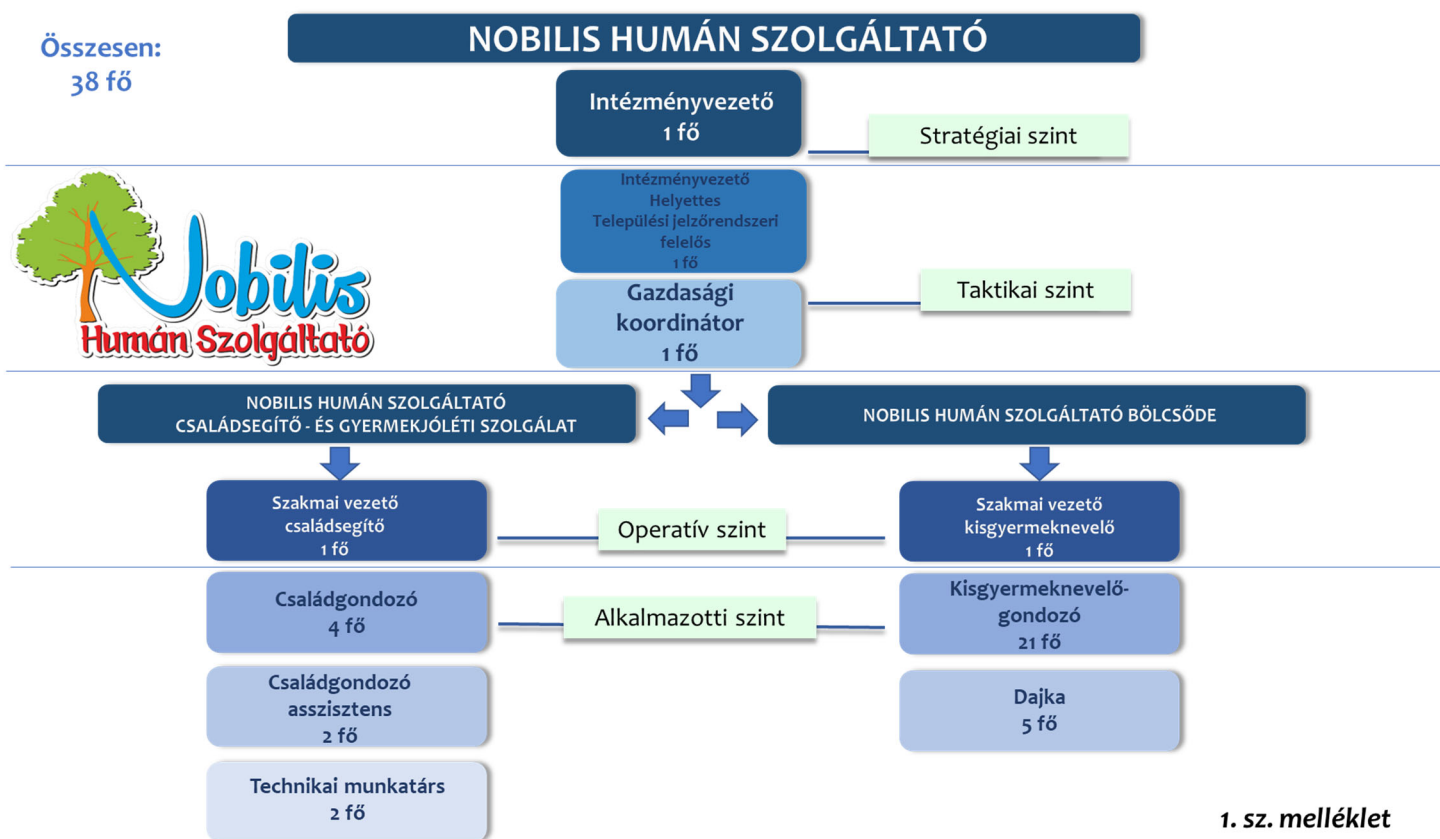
Összesen:
38 fő

NOBILIS HUMÁN SZOLGÁLTATÓ

Intézményvezető
1 fő

Stratégiai szint

Nobilis
Humán Szolgáltató

Intézményvezető
Helyettes
Települési jelzőrendszeri felelős
1 fő

Gazdasági koordinátor
1 fő

Taktikai szint

NOBILIS HUMÁN SZOLGÁLTATÓ
CSALÁDSEGÍTŐ - ÉS GYERMEKJÓLÉTI SZOLGÁLAT

NOBILIS HUMÁN SZOLGÁLTATÓ BÖLCSŐDE

Szakmai vezető
családsegítő
1 fő

Operatív szint

Szakmai vezető
kisgyermeknevelő
1 fő

Családgondozó
4 fő

Alkalmazotti szint

Kisgyermeknevelő-gondozó
21 fő

Családgondozó asszisztens
2 fő

Dajka
5 fő

Technikai munkatárs
2 fő

1. sz. melléklet